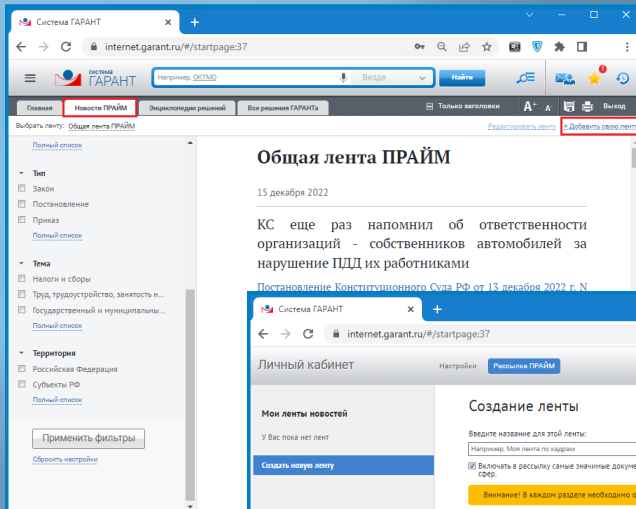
Система ГАРАНТ
internet.garant.ru/#/startpage:37
система ГАРАНТ
Например, ОКТМО
Везде
Найти
Главная
Новости ПРАЙМ
Энциклопедия решений
Все решения ГАРАНТа
Только заголовки
Выход
Выбрать ленту: Общая лента ПРАЙМ
Редактировать ленту
+ Добавить свою ленту
Полный список
Тип
Закон
Постановление
Приказ
Полный список
Тема
Налоги и сборы
Труд, трудоустройство, занятость н...
Государственный и муниципальны...
Полный список
Территория
Российская Федерация
Субъекты РФ
Полный список
Применить фильтры
Сбросить настройки

Общая лента ПРАЙМ

15 декабря 2022

КС еще раз напомнил об ответственности организаций - собственников автомобилей за нарушение ПДД их работниками

Постановление Конституционного Суда РФ от 13 декабря 2022 г. N

Система ГАРАНТ
internet.garant.ru/#/startpage:37
Личный кабинет
Настройки
Рассылка ПРАЙМ
Мои ленты новостей
У Вас пока нет лент
Создать новую ленту
Создание ленты
Введите название для этой ленты:
Например, Моя лента по кадрам
Включать в рассылку самые значимые докуме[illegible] сфер.
Внимание! В каждом разделе необходимо о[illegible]